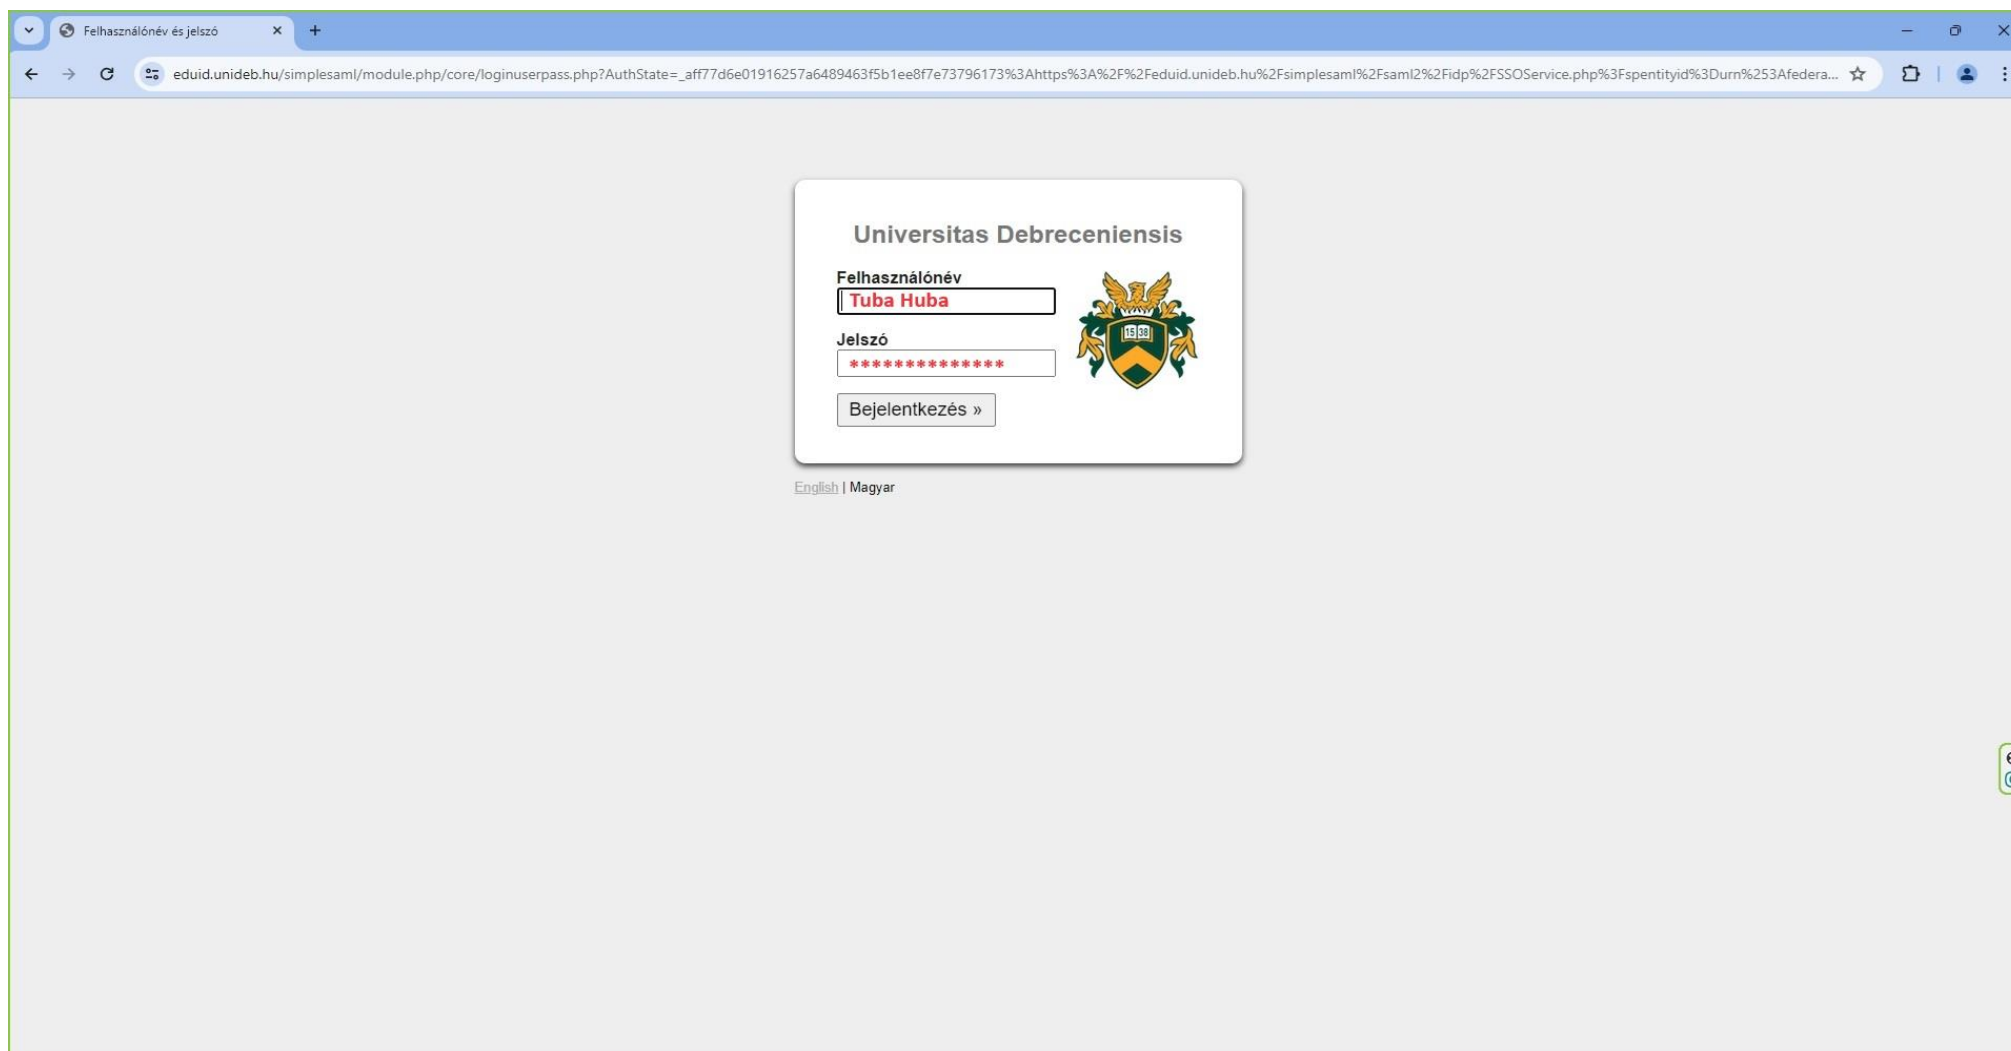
Felhasználónév és jelszó

eduid.unideb.hu/simplesaml/module.php/core/loginuserpass.php?AuthState=_aff77d6e01916257a6489463f5b1ee8f7e73796173%3Ahttps%3A%2F%2Feduid.unideb.hu%2Fsimplesaml%2Fsaml2%2Fidp%2FSSOService.php%3Fspentityid%3Durn%253Afedera...

Universitas Debreceniensis

Felhasználónév
Tuba Huba

Jelszó
**************

Bejelentkezés »

1538

English | Magyar